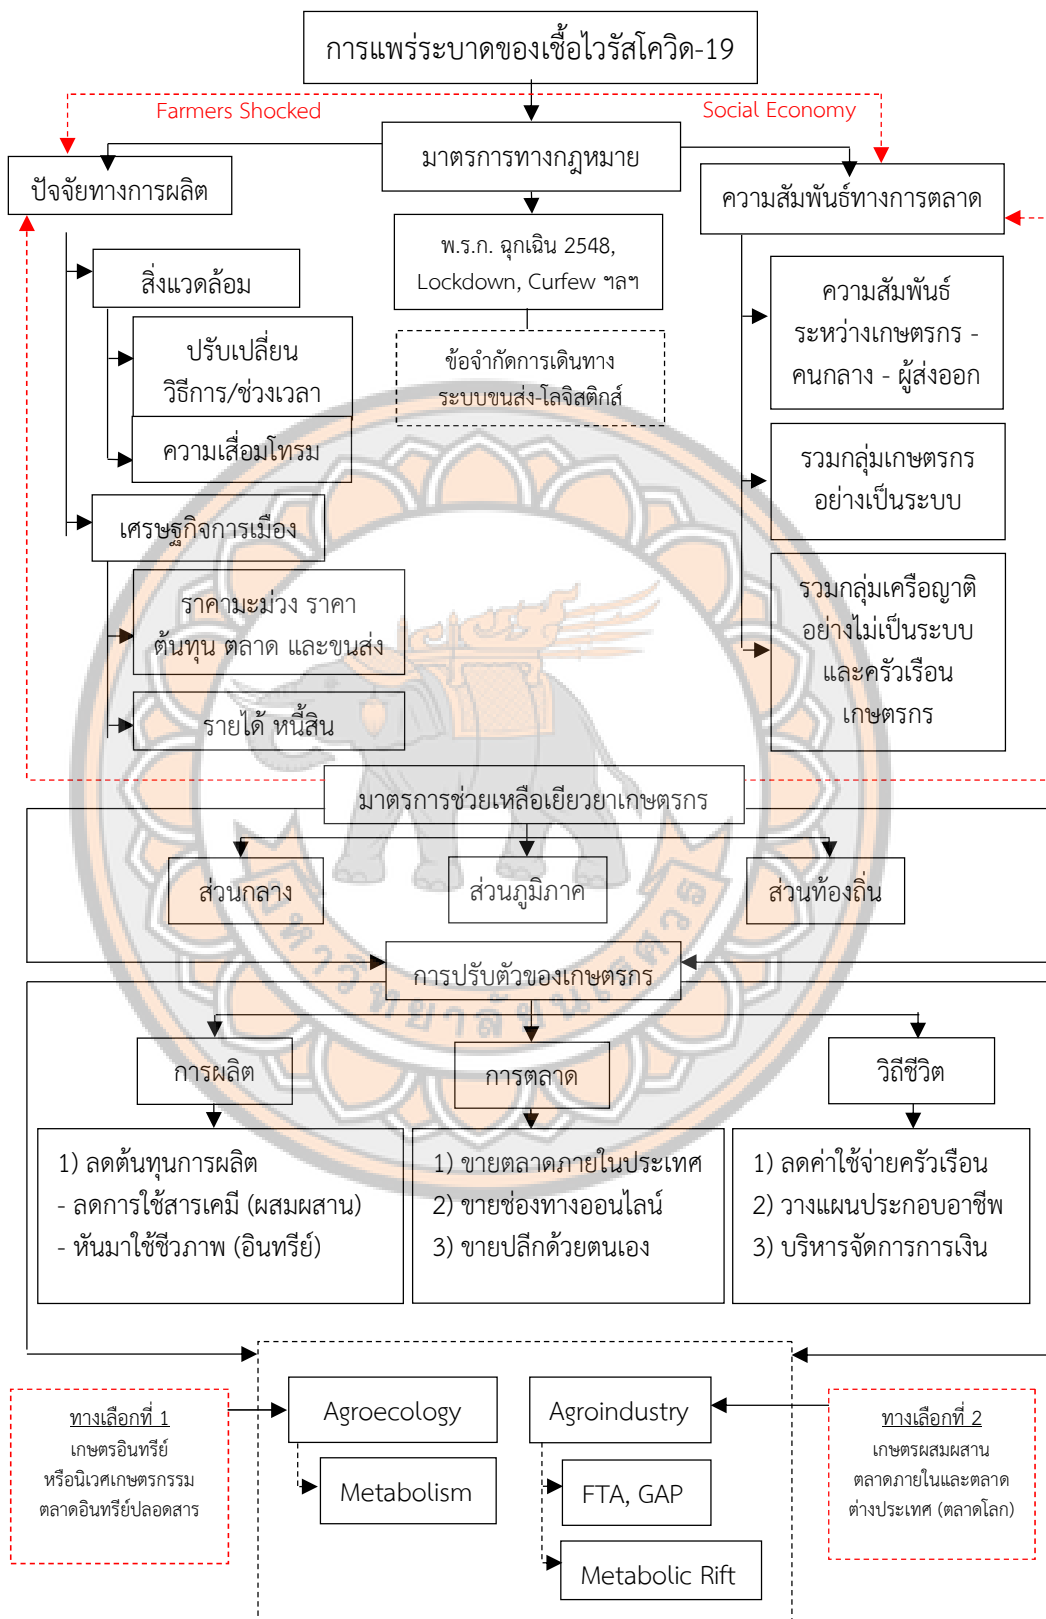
การแพร่ระบาดของเชื้อไวรัสโควิด-19

Farmers Shocked

Social Economy

ปัจจัยทางการผลิต

มาตรการทางกฎหมาย

ความสัมพันธ์ทางการตลาด

พ.ร.ก. ฉุกเฉิน 2548, Lockdown, Curfew ฯลฯ

ข้อจำกัดการเดินทาง ระบบขนส่ง-โลจิสติกส์

สิ่งแวดล้อม

ปรับเปลี่ยน วิธีการ/ช่วงเวลา

ความเสื่อมโทรม

เศรษฐกิจการเมือง

ราคามะม่วง ราคา ต้นทุน ตลาด และขนส่ง

รายได้ หนี้สิน

ความสัมพันธ์ ระหว่างเกษตรกร - คนกลาง - ผู้ส่งออก

รวมกลุ่มเกษตรกร อย่างเป็นระบบ

รวมกลุ่มเครือญาติ อย่างไม่เป็นระบบ และครัวเรือน เกษตรกร

มาตรการช่วยเหลือเยียวยาเกษตรกร

ส่วนกลาง

ส่วนภูมิภาค

ส่วนท้องถิ่น

การปรับตัวของเกษตรกร

การผลิต

การตลาด

วิถีชีวิต

1) ลดต้นทุนการผลิต
- ลดการใช้สารเคมี (ผสมผสาน)
- หันมาใช้ชีวภาพ (อินทรีย์)

1) ขายตลาดภายในประเทศ
2) ขายช่องทางออนไลน์
3) ขายปลีกด้วยตนเอง

1) ลดค่าใช้จ่ายครัวเรือน
2) วางแผนประกอบอาชีพ
3) บริหารจัดการการเงิน

ทางเลือกที่ 1
เกษตรอินทรีย์ หรือนิเวศเกษตรกรรม ตลาดอินทรีย์ปลอดสาร

Agroecology

Metabolism

Agroindustry

FTA, GAP

Metabolic Rift

ทางเลือกที่ 2
เกษตรผสมผสาน ตลาดภายในและตลาดต่างประเทศ (ตลาดโลก)